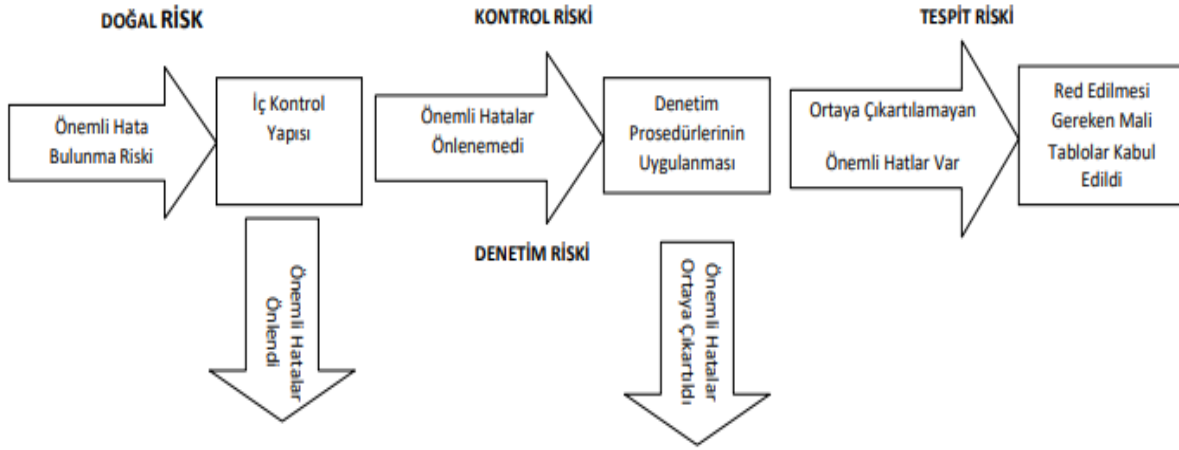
DOĞAL RİSK

Önemli Hata Bulunma Riski

İç Kontrol Yapısı

Önemli Hatalar Önlendi

KONTROL RİSKİ

Önemli Hatalar Önlenemedi

Denetim Prosedürlerinin Uygulanması

DENETİM RİSKİ

Önemli Hatalar Ortaya Çıkartıldı

TESPİT RİSKİ

Ortaya Çıkartılamayan Önemli Hatlar Var

Red Edilmesi Gereken Mali Tablolar Kabul Edildi